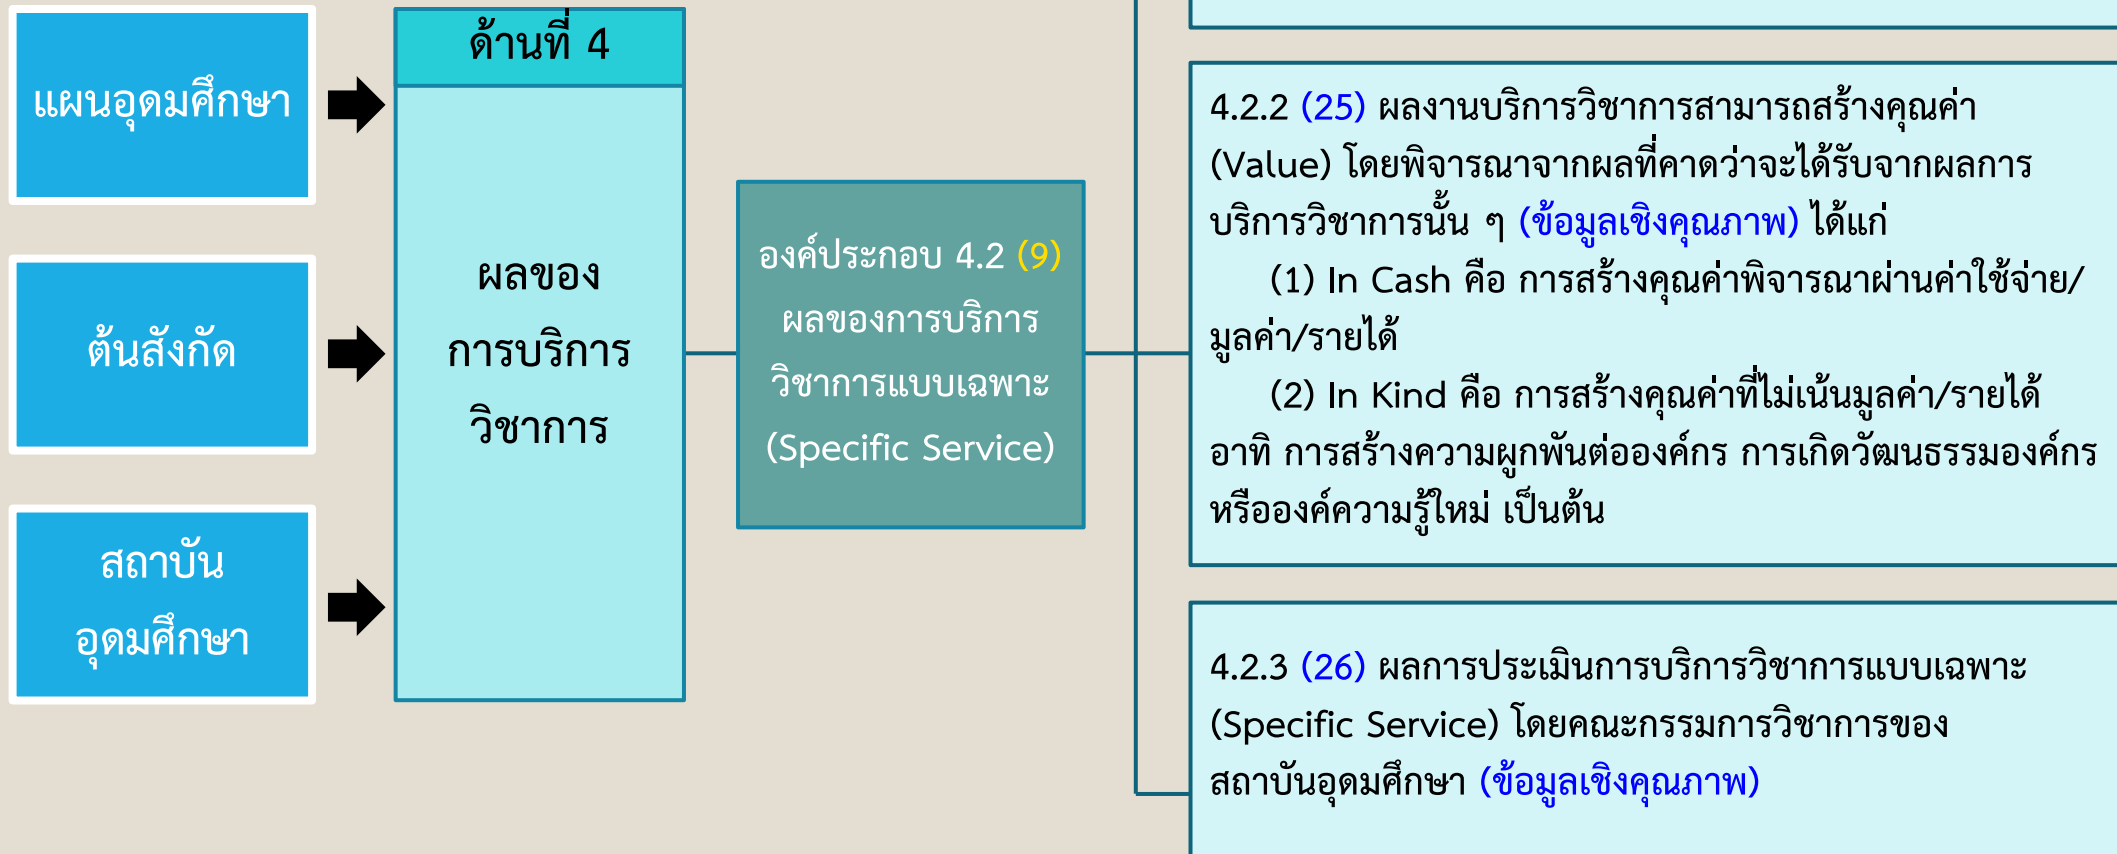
แผนอุดมศึกษา

ต้นสังกัด

สถาบันอุดมศึกษา

ด้านที่ 4

ผลของการบริการวิชาการ

องค์ประกอบ 4.2 (9) ผลของการบริการวิชาการแบบเฉพาะ (Specific Service)

4.2.2 (25) ผลงานบริการวิชาการสามารถสร้างคุณค่า (Value) โดยพิจารณาจากผลที่คาดว่าจะได้รับจากผลการบริการวิชาการนั้น ๆ (ข้อมูลเชิงคุณภาพ) ได้แก่

(1) In Cash คือ การสร้างคุณค่าพิจารณาผ่านค่าใช้จ่าย/มูลค่า/รายได้

(2) In Kind คือ การสร้างคุณค่าที่ไม่เน้นมูลค่า/รายได้ อาทิ การสร้างความผูกพันต่อองค์กร การเกิดวัฒนธรรมองค์กร หรือองค์ความรู้ใหม่ เป็นต้น

4.2.3 (26) ผลการประเมินการบริการวิชาการแบบเฉพาะ (Specific Service) โดยคณะกรรมการวิชาการของสถาบันอุดมศึกษา (ข้อมูลเชิงคุณภาพ)